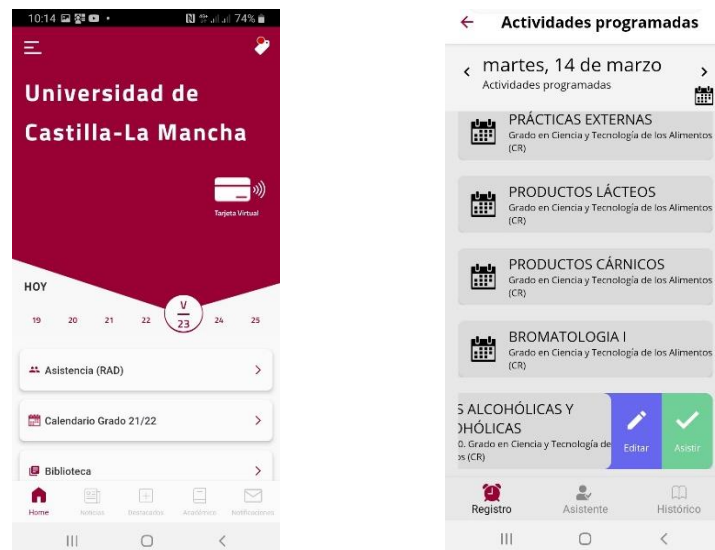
10:14 74%

Universidad de Castilla-La Mancha

Tarjeta Virtual

HOY

19 20 21 22 V 23 24 25

Asistencia (RAD)

Calendario Grado 21/22

Biblioteca

Home Noticias Destacados Académico Notificaciones

Actividades programadas

martes, 14 de marzo
Actividades programadas

PRÁCTICAS EXTERNAS
Grado en Ciencia y Tecnología de los Alimentos (CR)

PRODUCTOS LÁCTEOS
Grado en Ciencia y Tecnología de los Alimentos (CR)

PRODUCTOS CÁRNICOS
Grado en Ciencia y Tecnología de los Alimentos (CR)

BROMATOLOGIA I
Grado en Ciencia y Tecnología de los Alimentos (CR)

S ALCOHÓLICAS Y
HÓLICAS
0. Grado en Ciencia y Tecnología de
s (CR)

Editar

Asistir

Registro Asistente Histórico